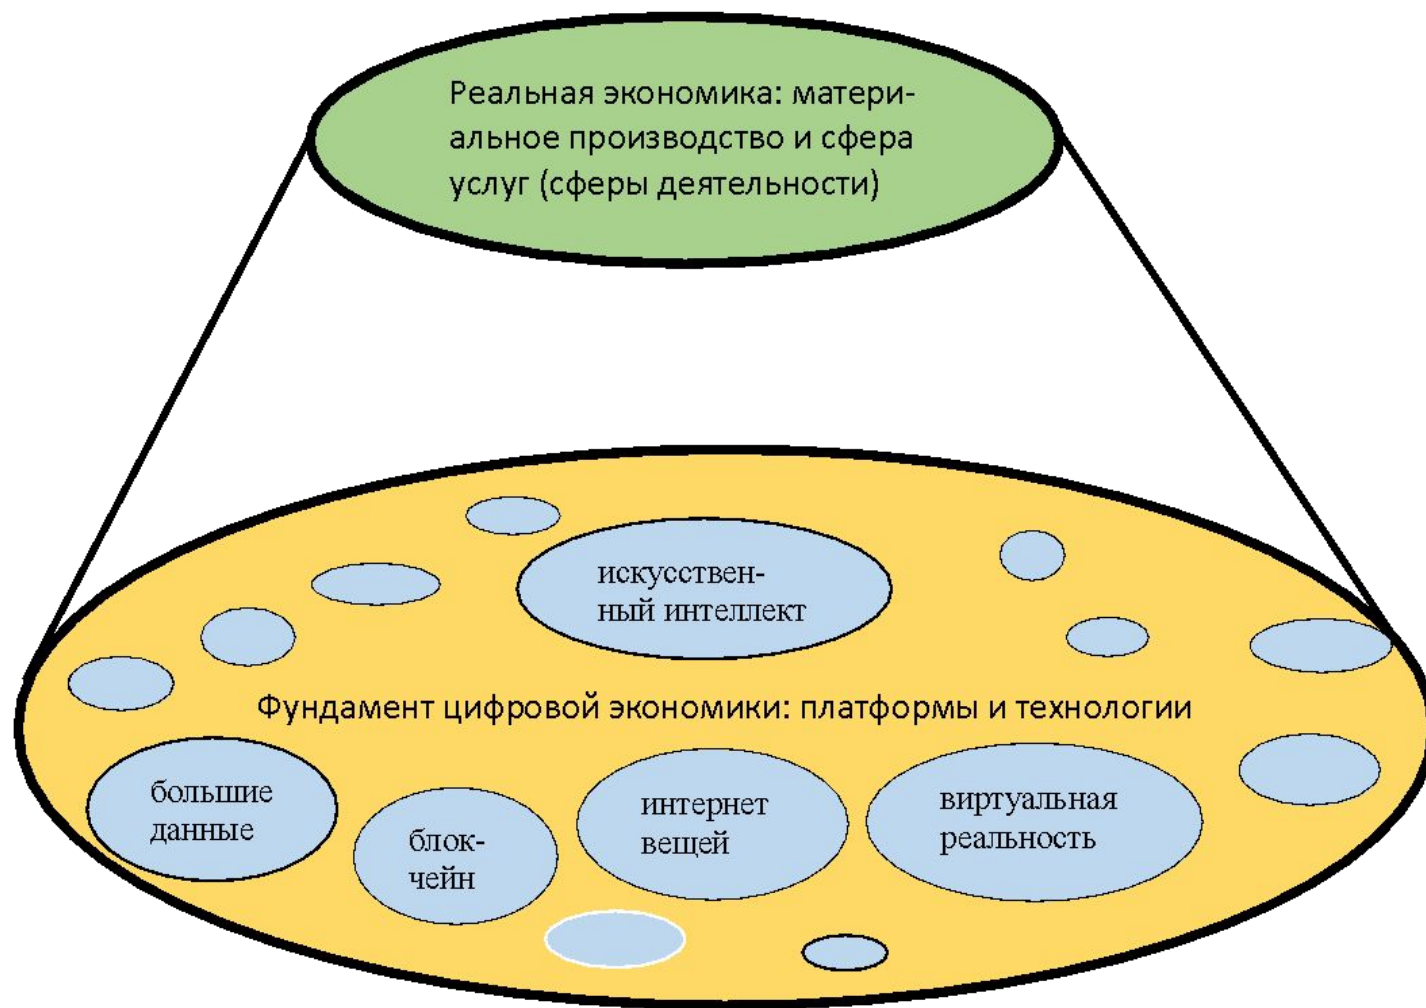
Реальная экономика: материальное производство и сфера услуг (сферы деятельности)

искусственный интеллект

Фундамент цифровой экономики: платформы и технологии

большие данные

блокчейн

интернет вещей

виртуальная реальность